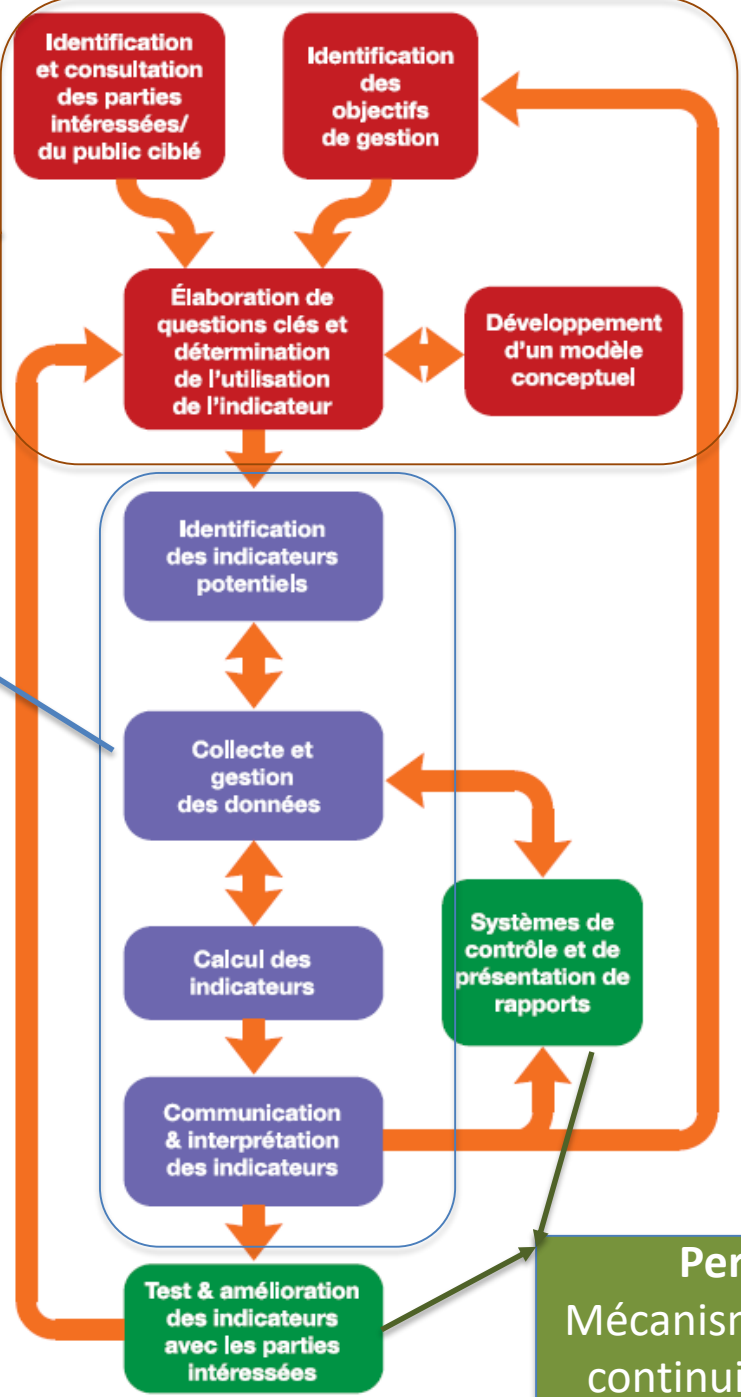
Identification et consultation des parties intéressées/ du public ciblé

Identification des objectifs de gestion

Élaboration de questions clés et détermination de l'utilisation de l'indicateur

Développement d'un modèle conceptuel

Identification des indicateurs potentiels

Collecte et gestion des données

Calcul des indicateurs

Communication & interprétation des indicateurs

Systèmes de contrôle et de présentation de rapports

Test & amélioration des indicateurs avec les parties intéressées

Per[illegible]
Mécanism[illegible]
continui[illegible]